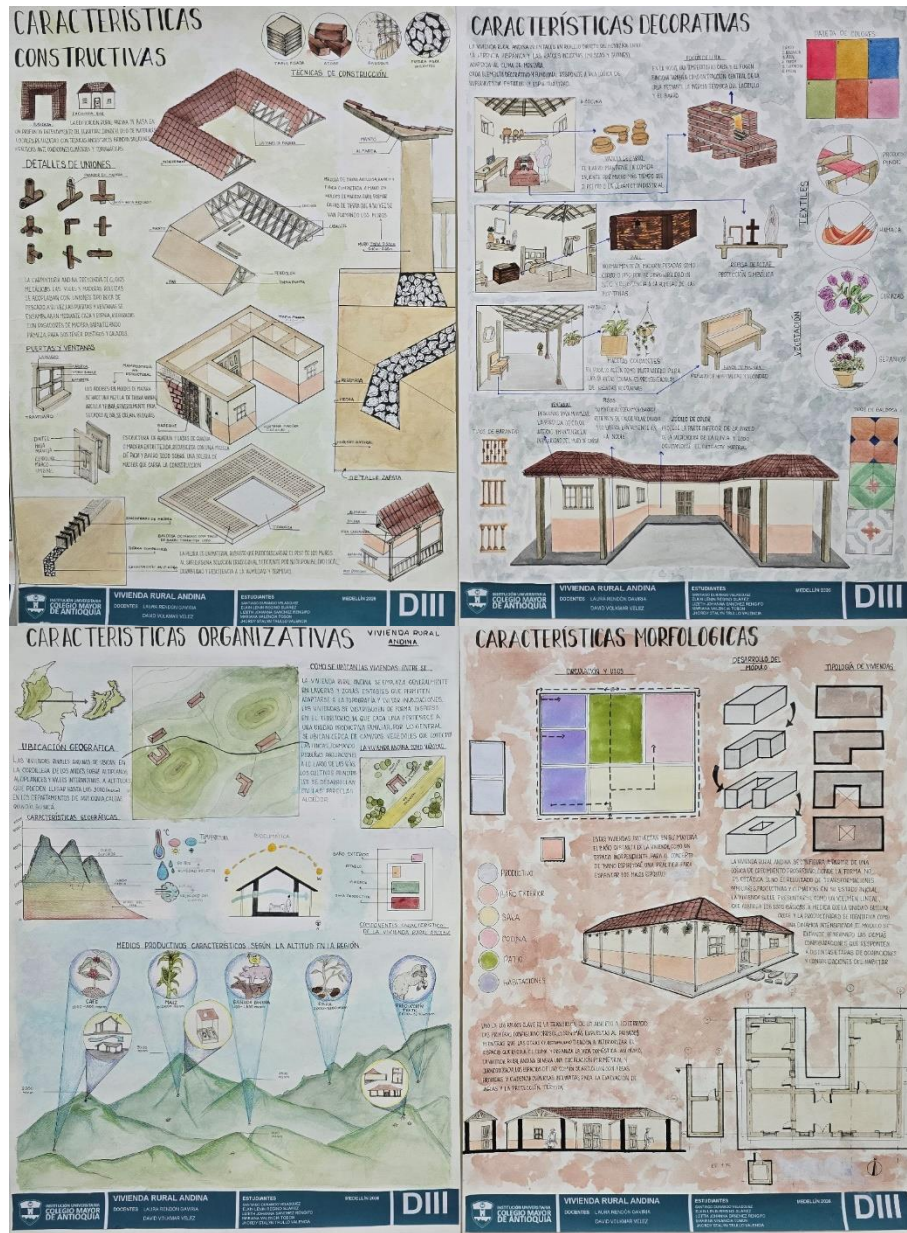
CARACTERÍSTICAS CONSTRUCTIVAS

TÉCNICAS DE CONSTRUCCIÓN

DETALLES DE UNIONES

PUERTAS Y VENTANAS

DETALLE ZAPATA

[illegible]

VIVIENDA RURAL ANDINA
DOCENTES LAURA RENDÓN GAVIRIA
DAVID VILLAMAR VÉLEZ
ESTUDIANTES
MEDELLÍN 2020
DIII

CARACTERÍSTICAS DECORATIVAS

PALETA DE COLORES

TEXTILES

VEGETACIÓN

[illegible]

VIVIENDA RURAL ANDINA
DOCENTES LAURA RENDÓN GAVIRIA
DAVID VILLAMAR VÉLEZ
ESTUDIANTES
MEDELLÍN 2020
DIII

CARACTERÍSTICAS ORGANIZATIVAS VIVIENDA RURAL ANDINA

UBICACIÓN GEOGRÁFICA

CARACTERÍSTICAS GEOGRÁFICAS

MEDIOS PRODUCTIVOS CARACTERÍSTICOS SEGÚN LA ALTITUD EN LA REGIÓN

CAFÉ
MAÍZ

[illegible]

VIVIENDA RURAL ANDINA
DOCENTES LAURA RENDÓN GAVIRIA
DAVID VILLAMAR VÉLEZ
ESTUDIANTES
MEDELLÍN 2020
DIII

CARACTERÍSTICAS MORFOLÓGICAS

DISTRIBUCIÓN Y USOS
DESARROLLO DEL MÓDULO
TIPOLOGÍA DE VIVIENDAS

PRODUCTIVO
BAÑO EXTERIOR
SALA
COCINA
PATIO
HABITACIONES

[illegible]

VIVIENDA RURAL ANDINA
DOCENTES LAURA RENDÓN GAVIRIA
DAVID VILLAMAR VÉLEZ
ESTUDIANTES
MEDELLÍN 2020
DIII